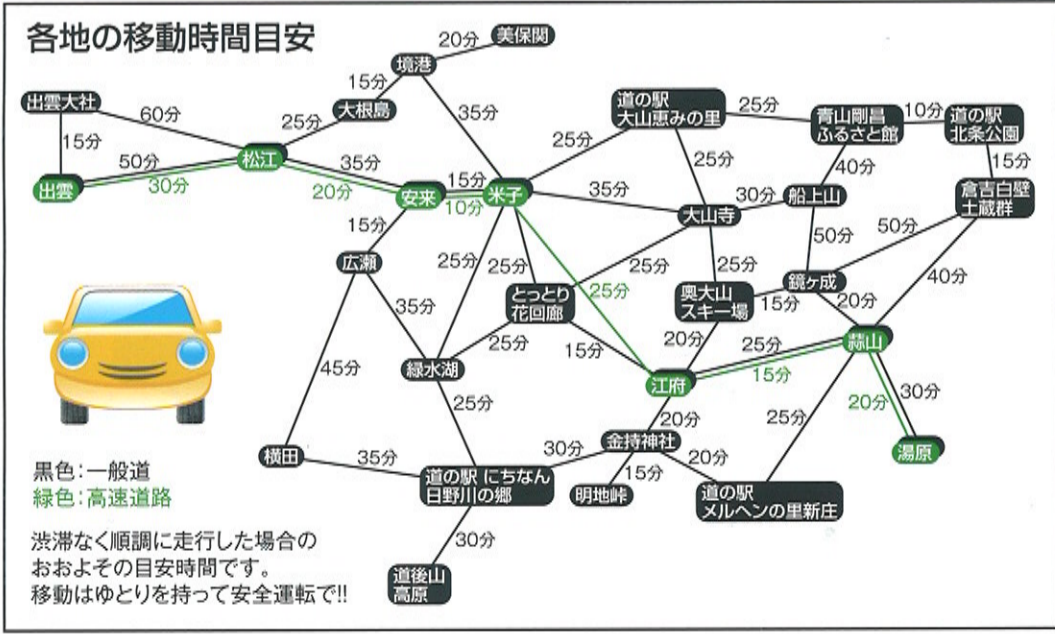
各地の移動時間目安

20分 美保関
15分 境港
出雲大社 60分
25分 大根島
35分
15分
50分
松江
35分
出雲 30分
20分
安来 15分 10分 米子
25分
道の駅 大山恵みの里
25分
青山剛昌 ふるさと館
10分
道の駅 北条公園
15分
25分
40分
35分
30分 船上山
倉吉白壁 土蔵群
大山寺
15分
50分
50分
広瀬
25分
25分
25分
25分
鏡ヶ成
40分
35分
とっとり 花回廊
25分
奥大山 スキー場
15分
20分
45分
25分
20分
25分
蒜山
緑水湖
15分
江府
15分
30分
25分
20分
20分
25分
湯原
30分
金持神社
横田
35分
20分
15分
黒色:一般道
緑色:高速道路
道の駅 にちなん 日野川の郷
明地峠
道の駅 メルヘンの里新庄
30分
渋滞なく順調に走行した場合の おおよその目安時間です。 移動はゆとりを持って安全運転で!!
道後山 高原